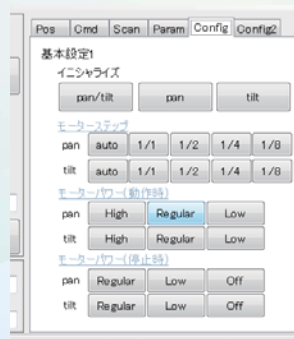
Pos Cmd Scan Param Config Config2

基本設定1

イニシャライズ

pan/tilt pan tilt

モーターステップ

pan auto 1/1 1/2 1/4 1/8

tilt auto 1/1 1/2 1/4 1/8

モーターパワー(動作時)

pan High Regular Low

tilt High Regular Low

モーターパワー(停止時)

pan Regular Low Off

tilt Regular Low Off